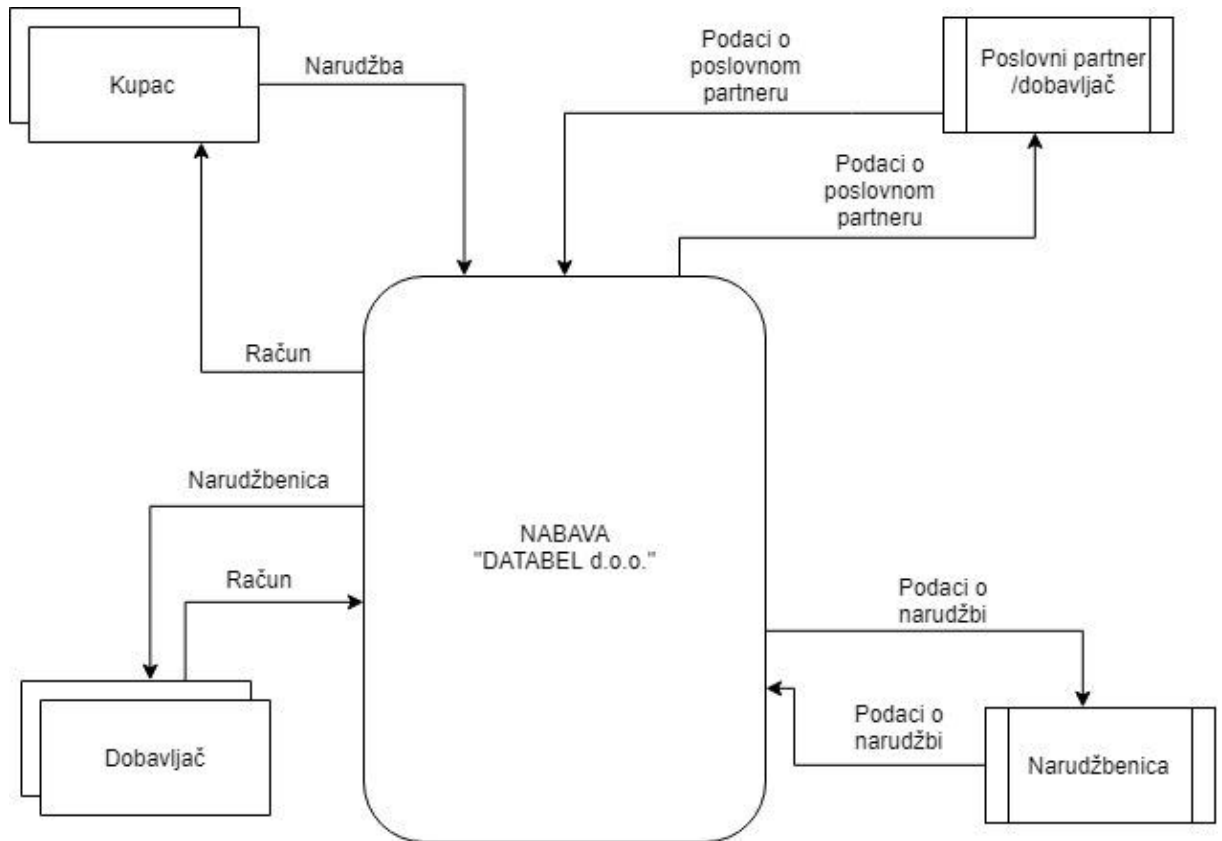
Kupac

Narudžba

Podaci o poslovnom partneru

Poslovni partner /dobavljač

Podaci o poslovnom partneru

Račun

Narudžbenica

NABAVA "DATABEL d.o.o."

Račun

Podaci o narudžbi

Podaci o narudžbi

Dobavljač

Narudžbenica